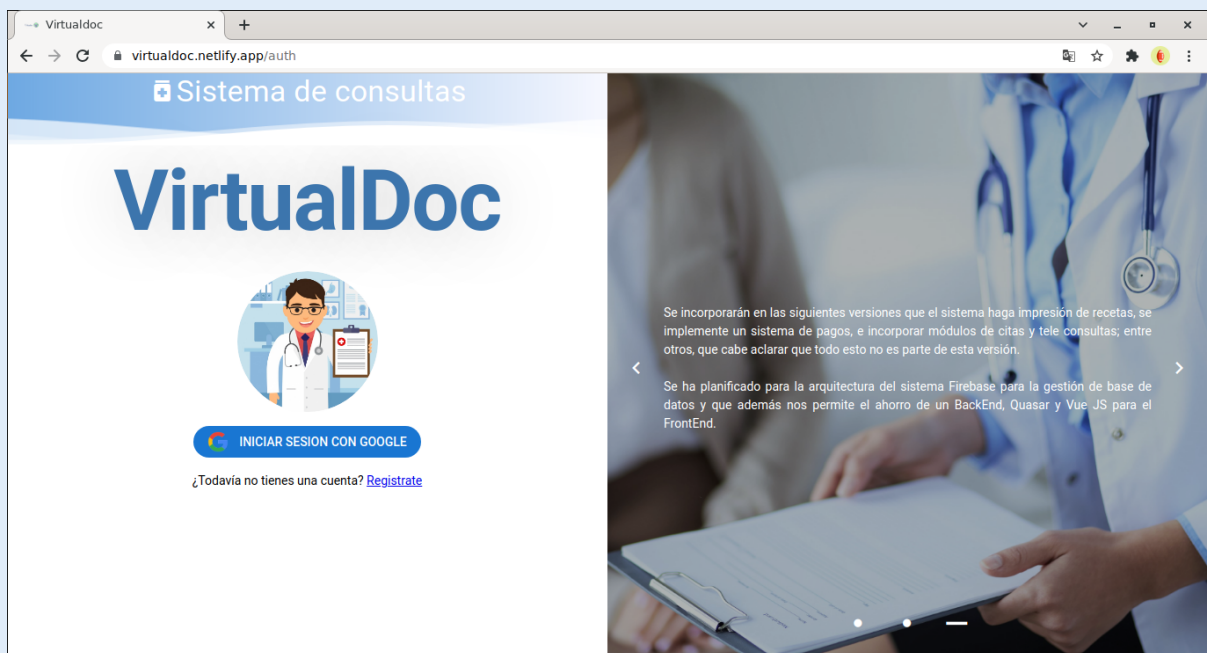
Virtualdoc
virtualdoc.netlify.app/auth

Sistema de consultas

VirtualDoc

INICIAR SESION CON GOOGLE

¿Todavía no tienes una cuenta? Registrate

Se incorporarán en las siguientes versiones que el sistema haga impresión de recetas, se implemente un sistema de pagos, e incorporar módulos de citas y tele consultas; entre otros, que cabe aclarar que todo esto no es parte de esta versión.

Se ha planificado para la arquitectura del sistema Firebase para la gestión de base de datos y que además nos permite el ahorro de un BackEnd, Quasar y Vue JS para el FrontEnd.